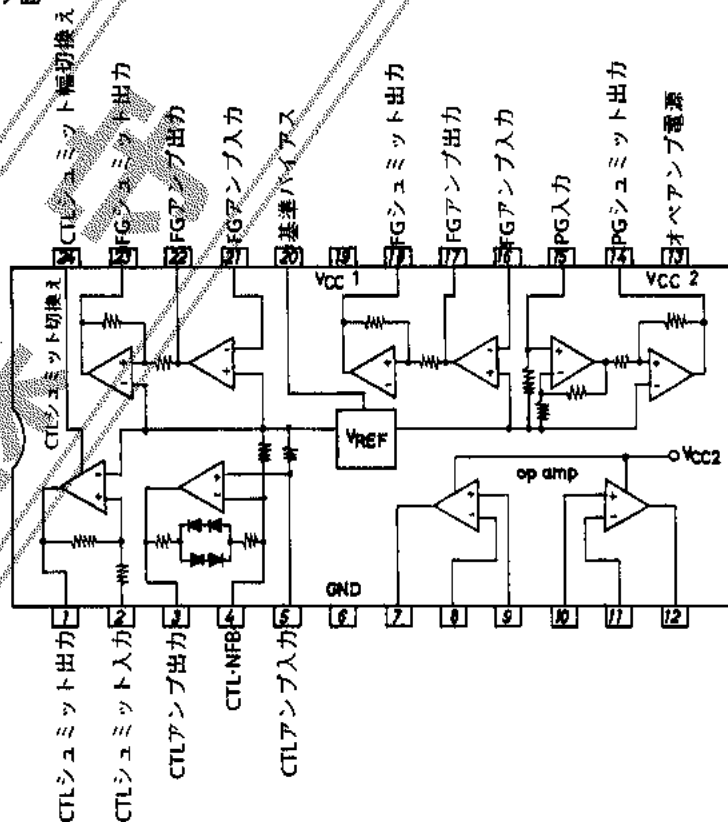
24 CTLシュミット幅切換え
23 FGシュミット出力
22 FGアンプ出力
21 FGアンプ入力
20 基準バイアス
19
18 FGシュミット出力
17 FGアンプ出力
16 FGアンプ入力
15 PG入力
14 PGシュミット出力
13 オペアンプ電源

Vcc 1
Vcc 2
CTLシュミット切換え
VREF
op amp
Vcc2
GND

1 CTLシュミット出力
2 CTLシュミット入力
3 CTLアンプ出力
4 CTL-NFB
5 CTLアンプ入力
6
7
8
9
10
11
12